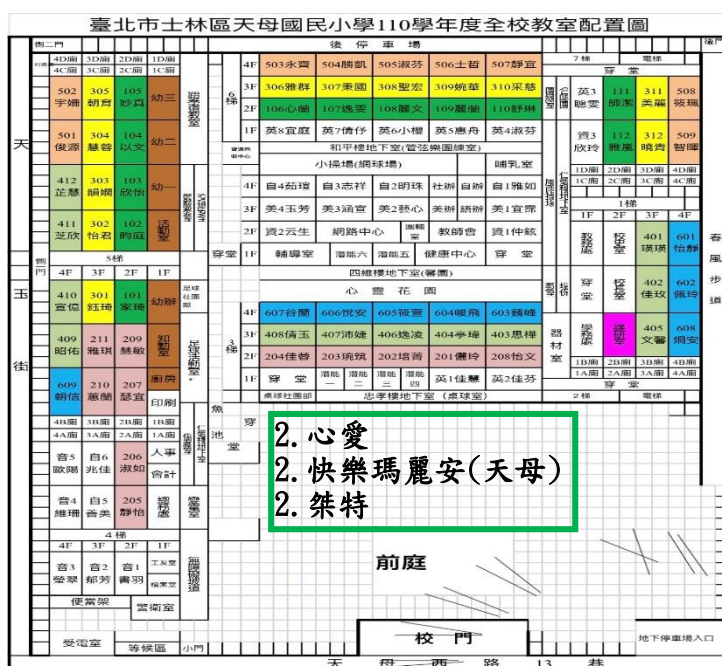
臺北市士林區天母國民小學110學年度全校教室配置圖

側二門　後停車場　後門

天玉街

4F 503永齊 504勝凱 505淑芬 506士哲 507靜宜
3F 306雅群 307秉園 308聖宏 309婉華 310采慈
2F 106心瑜 107逸雯 108麗文 109麗韻 110舒琳
1F 英8宜庭 英7倩伃 英6小櫻 英5惠舟 英4淑芬

4D廁 3D廁 2D廁 1D廁
4C廁 3C廁 2C廁 1C廁

502宇翎 305朝育 105妙真 幼三
501俊源 304慧蓉 104以文 幼二
412芷慧 303韻嫻 103欣怡 幼一
411芝欣 302怡君 102昀庭 諮輔室

和平樓地下室(管弦樂團練室)
小操場(網球場)　哺乳室
4F 自4茹瑄 自3志祥 自2明珠 社辦 自辦 自1雅如
3F 美4玉芳 美3涵宜 美2藝心 美辦 語辦 美1宜霈
2F 資2云生 網路中心 圖書室 教師會 資1仲紘
1F 輔導室 潛能六 潛能五 健康中心 穿堂

5梯
4F 3F 2F 1F
410宣佑 301鈺琦 101家琦 幼辦
409昭佑 211雅琪 209慧敏 知動室
609朝信 210蕙蘭 207琴宜 廚房 印刷

四維樓地下室(餐廳)
心靈花園
4F 607吾蘭 606悅安 605筱菁 604曉飛 603薇嵘
3F 408倩玉 407沛媗 406逸凌 404學瓊 403思樺
2F 204佳蓉 203琬鈺 202培菁 201儷玲 208恰文
1F 穿堂 潛能一 潛能二 潛能三 潛能四 英1佳慧 英2佳芬

桌球社團室　忠孝樓地下室(桌球室)

7梯　電梯
穿堂
英3聰雯 111師漢 311美麗 508筱珮
資3欣玲 112雅熏 312曉青 509智暉
1D廁 2D廁 3D廁 4D廁
1C廁 2C廁 3C廁 4C廁
1梯
1F 2F 3F 4F
教務處 校長室 401瑛瑛 601怡靜
穿堂 校史室 402佳玟 602佩玲
學務處 諮商室 405文馨 608炯安
1B廁 2B廁 3B廁 4B廁
1A廁 2A廁 3A廁 4A廁
穿堂　2梯　電梯

春風步道

4B廁 3B廁 2B廁 1B廁
4A廁 3A廁 2A廁 1A廁
音5歐陽 自5兆佳 206淑如 人事 會計
音4維珊 自5香美 205靜怡 總務處
4梯
4F 3F 2F 1F
音3瑩翠 音2郁芳 音1書羽 工友室 檔案室
便當架　警衛室

魚池　大堂

2.心愛
2.快樂瑪麗安(天母)
2.桀特

前庭
受電室　等候區　小門　校門　地下停車場入口
天母西路13巷